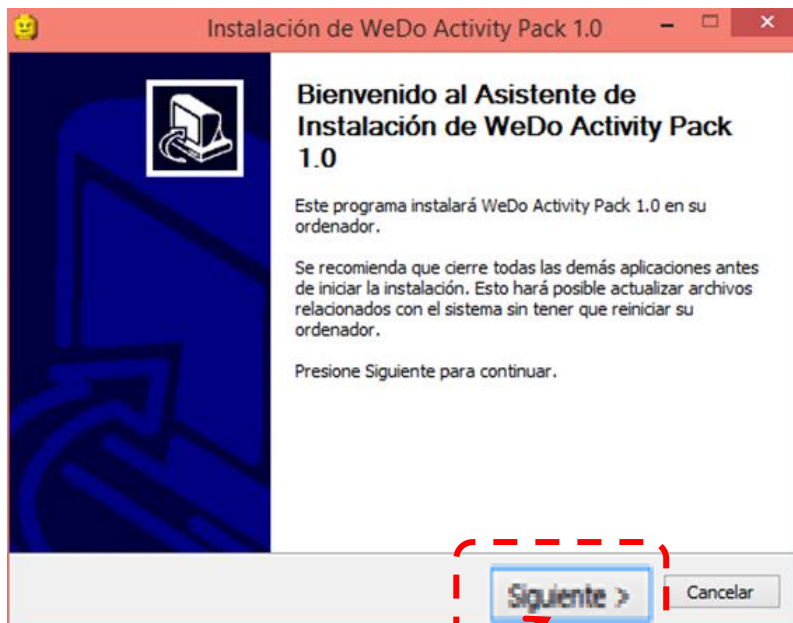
Instalación de WeDo Activity Pack 1.0

Bienvenido al Asistente de Instalación de WeDo Activity Pack 1.0

Este programa instalará WeDo Activity Pack 1.0 en su ordenador.

Se recomienda que cierre todas las demás aplicaciones antes de iniciar la instalación. Esto hará posible actualizar archivos relacionados con el sistema sin tener que reiniciar su ordenador.

Presione Siguiente para continuar.

Siguiente >

Cancelar